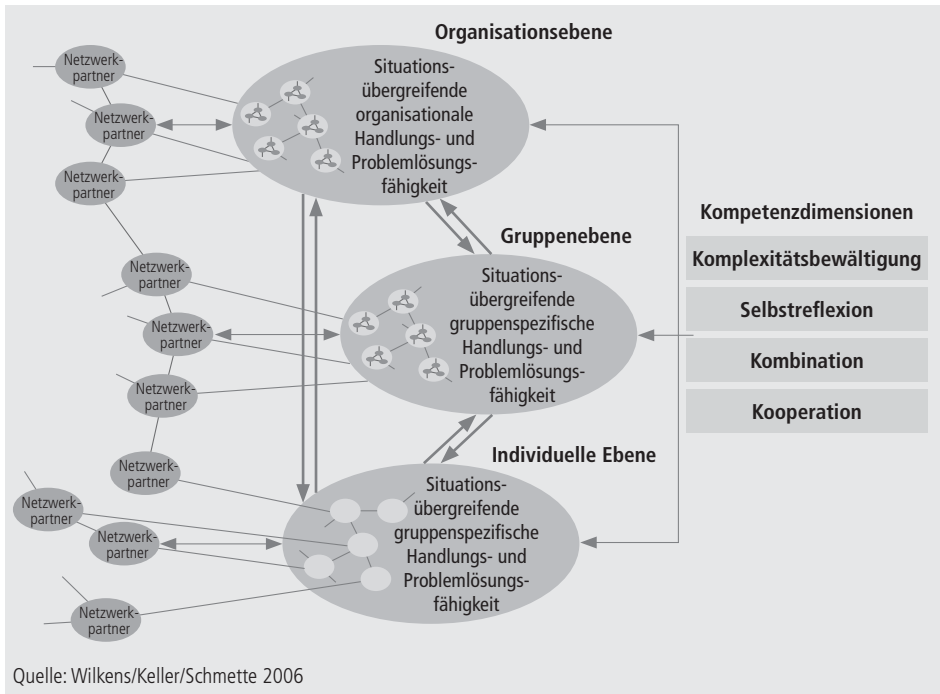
Organisationsebene

Netzwerkpartner

Netzwerkpartner

Netzwerkpartner

Situationsübergreifende organisationale Handlungs- und Problemlösungsfähigkeit

Gruppenebene

Netzwerkpartner

Netzwerkpartner

Netzwerkpartner

Situationsübergreifende gruppenspezifische Handlungs- und Problemlösungsfähigkeit

Kompetenzdimensionen

Komplexitätsbewältigung

Selbstreflexion

Kombination

Kooperation

Individuelle Ebene

Netzwerkpartner

Netzwerkpartner

Netzwerkpartner

Netzwerkpartner

Situationsübergreifende gruppenspezifische Handlungs- und Problemlösungsfähigkeit

Quelle: Wilkens/Keller/Schmette 2006